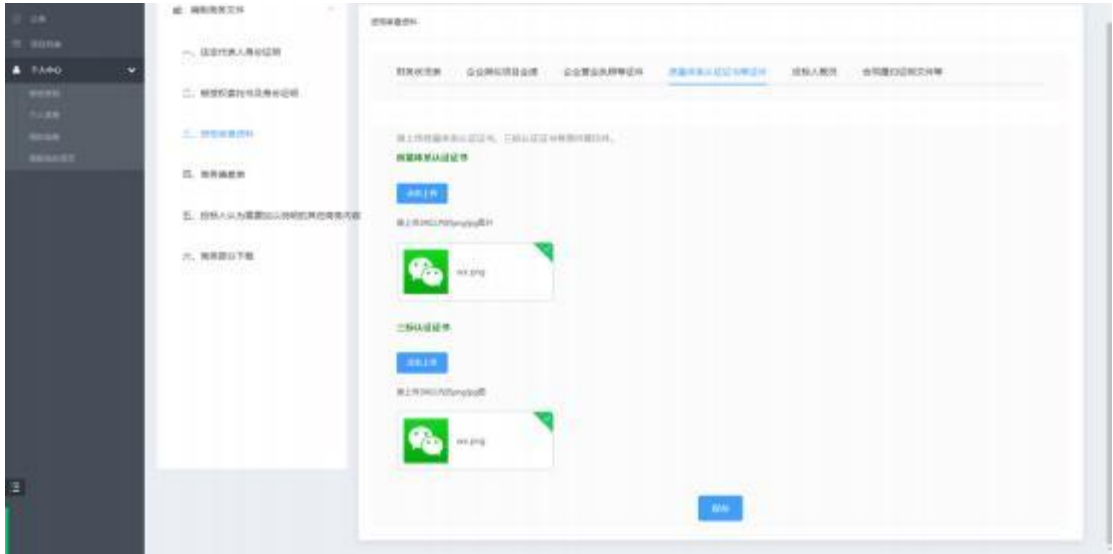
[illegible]
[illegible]
个人中心
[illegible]
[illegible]
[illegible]
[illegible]

编制商务文件
一、法定代表人身份证明
二、授权委托书及身份证明
三、资格审查资料
四、商务偏差表
五、投标人认为需要加以说明的其他商务内容
六、商务部分下载

资格审查资料

财务状况表 | 企业类似项目业绩 | 企业营业执照等证件 | 质量体系认证证书等证件 | 投标人概况 | 合同履行证明文件等

请上传质量体系认证证书、三标认证证书等相关证件。
质量体系认证证书
点击上传
请上传JPG/PNG/jpg/png图片
wx.png

三标认证证书
点击上传
请上传JPG/PNG/jpg/png图
wx.png

保存